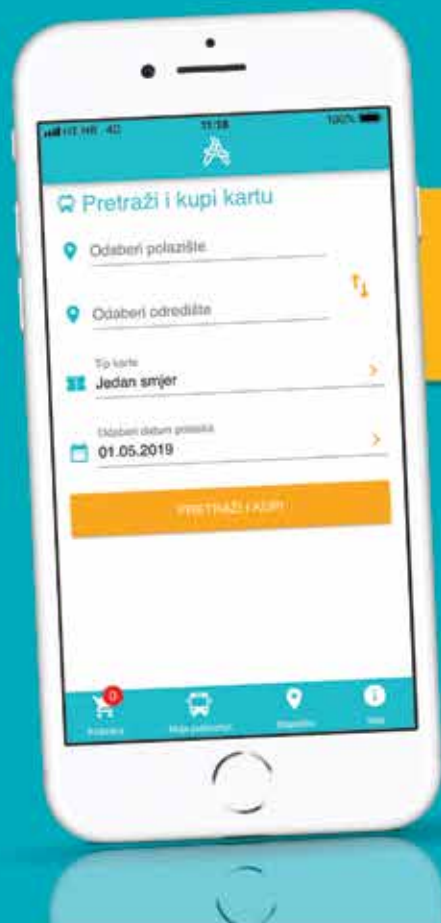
HT HR 4G 11:18 100%

Pretraži i kupi kartu

Odaberi polazište

Odaberi odredište

Tip karte
Jedan smjer

Odaberi datum polaska
01.05.2019

PRETRAŽI I KUPI

0
Košarica

Moja putovanja

Stajališta

Info